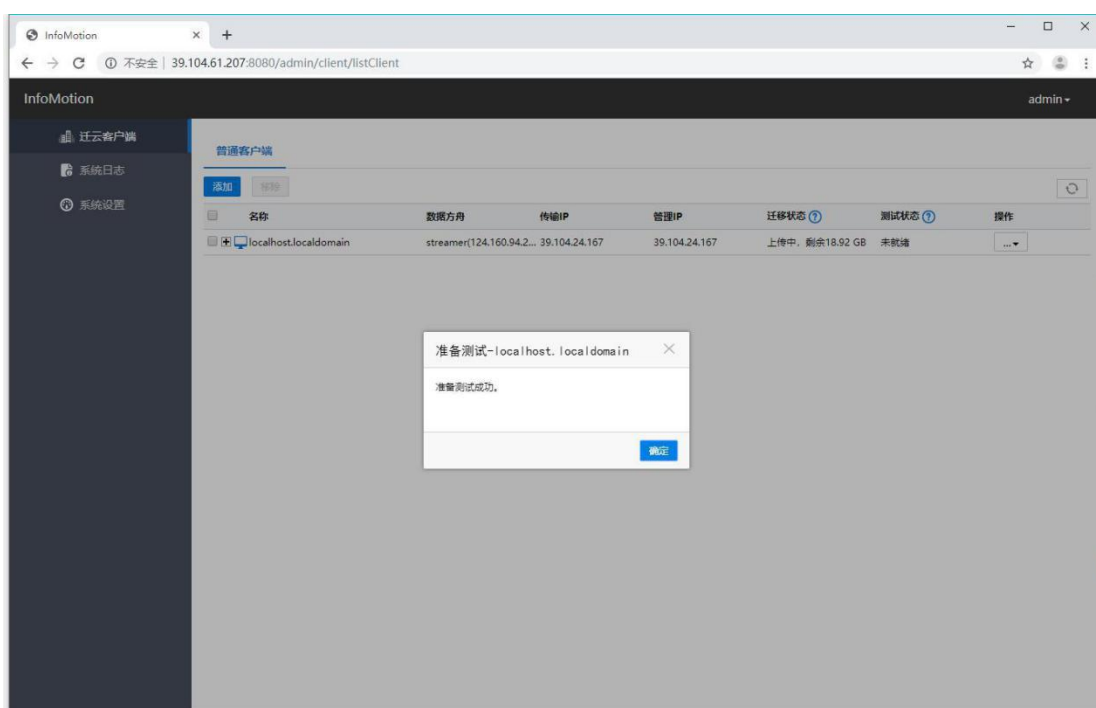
InfoMotion × +

← → C ⓘ 不安全 | 39.104.61.207:8080/admin/client/listClient

InfoMotion

admin

迁云客户端
系统日志
系统设置

普通客户端

添加 移除

| | 名称 | 数据方舟 | 传输IP | 管理IP | 迁移状态 ? | 测试状态 ? | 操作 |
|---|---|---|---|---|---|---|---|
| | localhost.localdomain | streamer(124.160.94.2... | 39.104.24.167 | 39.104.24.167 | 上传中，剩余18.92 GB | 未就绪 | ... |

准备测试-localhost.localdomain ×

准备测试成功。

确定